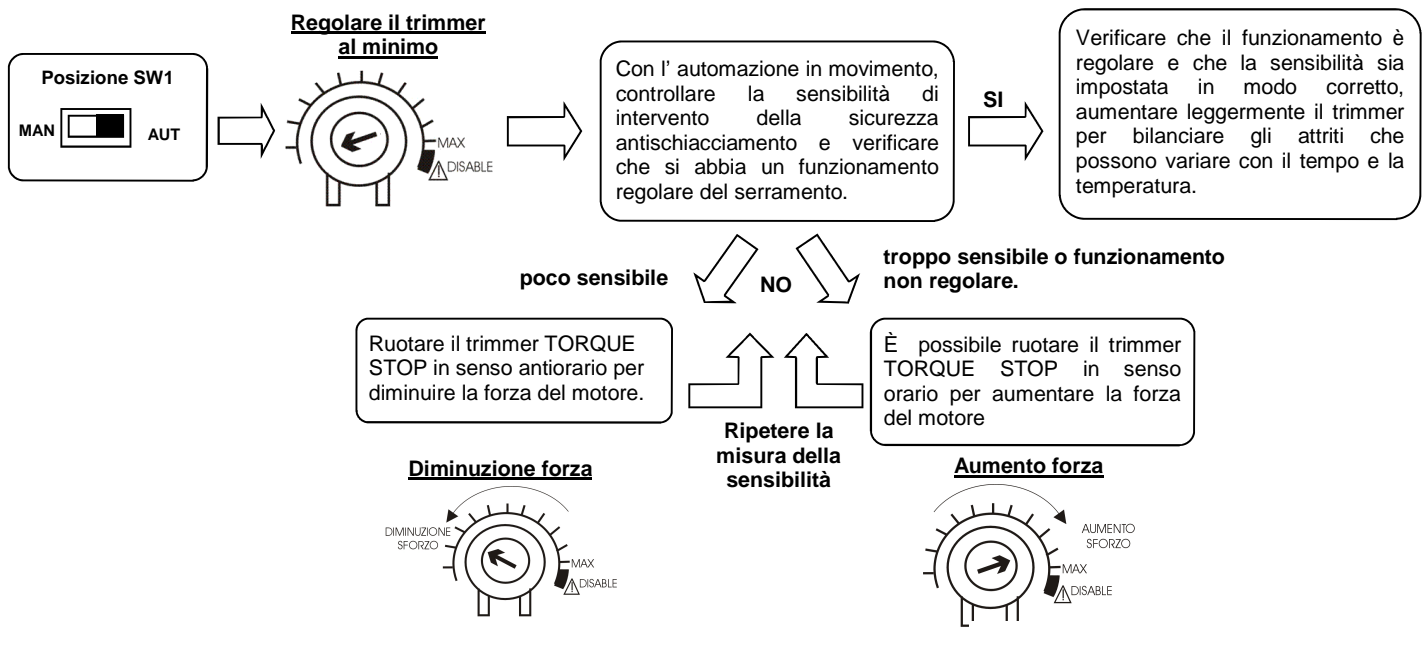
Posizione SW1

MAN AUT

Regolare il trimmer al minimo

MAX
DISABLE

Con l' automazione in movimento, controllare la sensibilità di intervento della sicurezza antischiacciamento e verificare che si abbia un funzionamento regolare del serramento.

SI

Verificare che il funzionamento è regolare e che la sensibilità sia impostata in modo corretto, aumentare leggermente il trimmer per bilanciare gli attriti che possono variare con il tempo e la temperatura.

poco sensibile

NO

troppo sensibile o funzionamento non regolare.

Ruotare il trimmer TORQUE STOP in senso antiorario per diminuire la forza del motore.

Ripetere la misura della sensibilità

È possibile ruotare il trimmer TORQUE STOP in senso orario per aumentare la forza del motore

Diminuzione forza

DIMINUZIONE SFORZO

MAX
DISABLE

Aumento forza

AUMENTO SFORZO

MAX
DISABLE